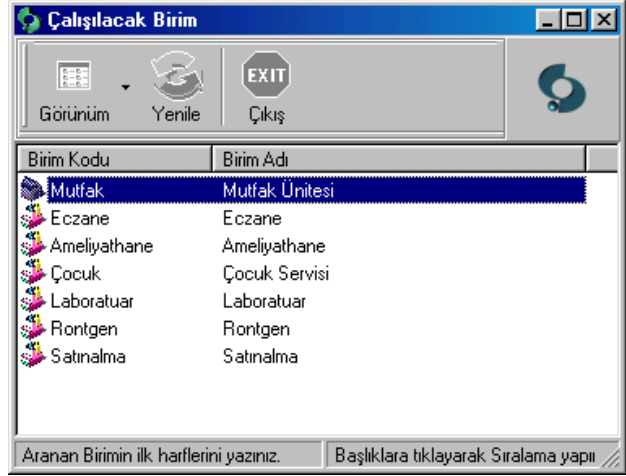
Çalışılacak Birim

Görünüm
Yenile
EXIT
Çıkış

| Birim Kodu | Birim Adı |
|---|---|
| Mutfak | Mutfak Ünitesi |
| Eczane | Eczane |
| Ameliyathane | Ameliyathane |
| Çocuk | Çocuk Servisi |
| Laboratuar | Laboratuar |
| Rontgen | Rontgen |
| Satınalma | Satınalma |

Aranan Birimin ilk harflerini yazınız.
Başlıklara tıklayarak Sıralama yapı